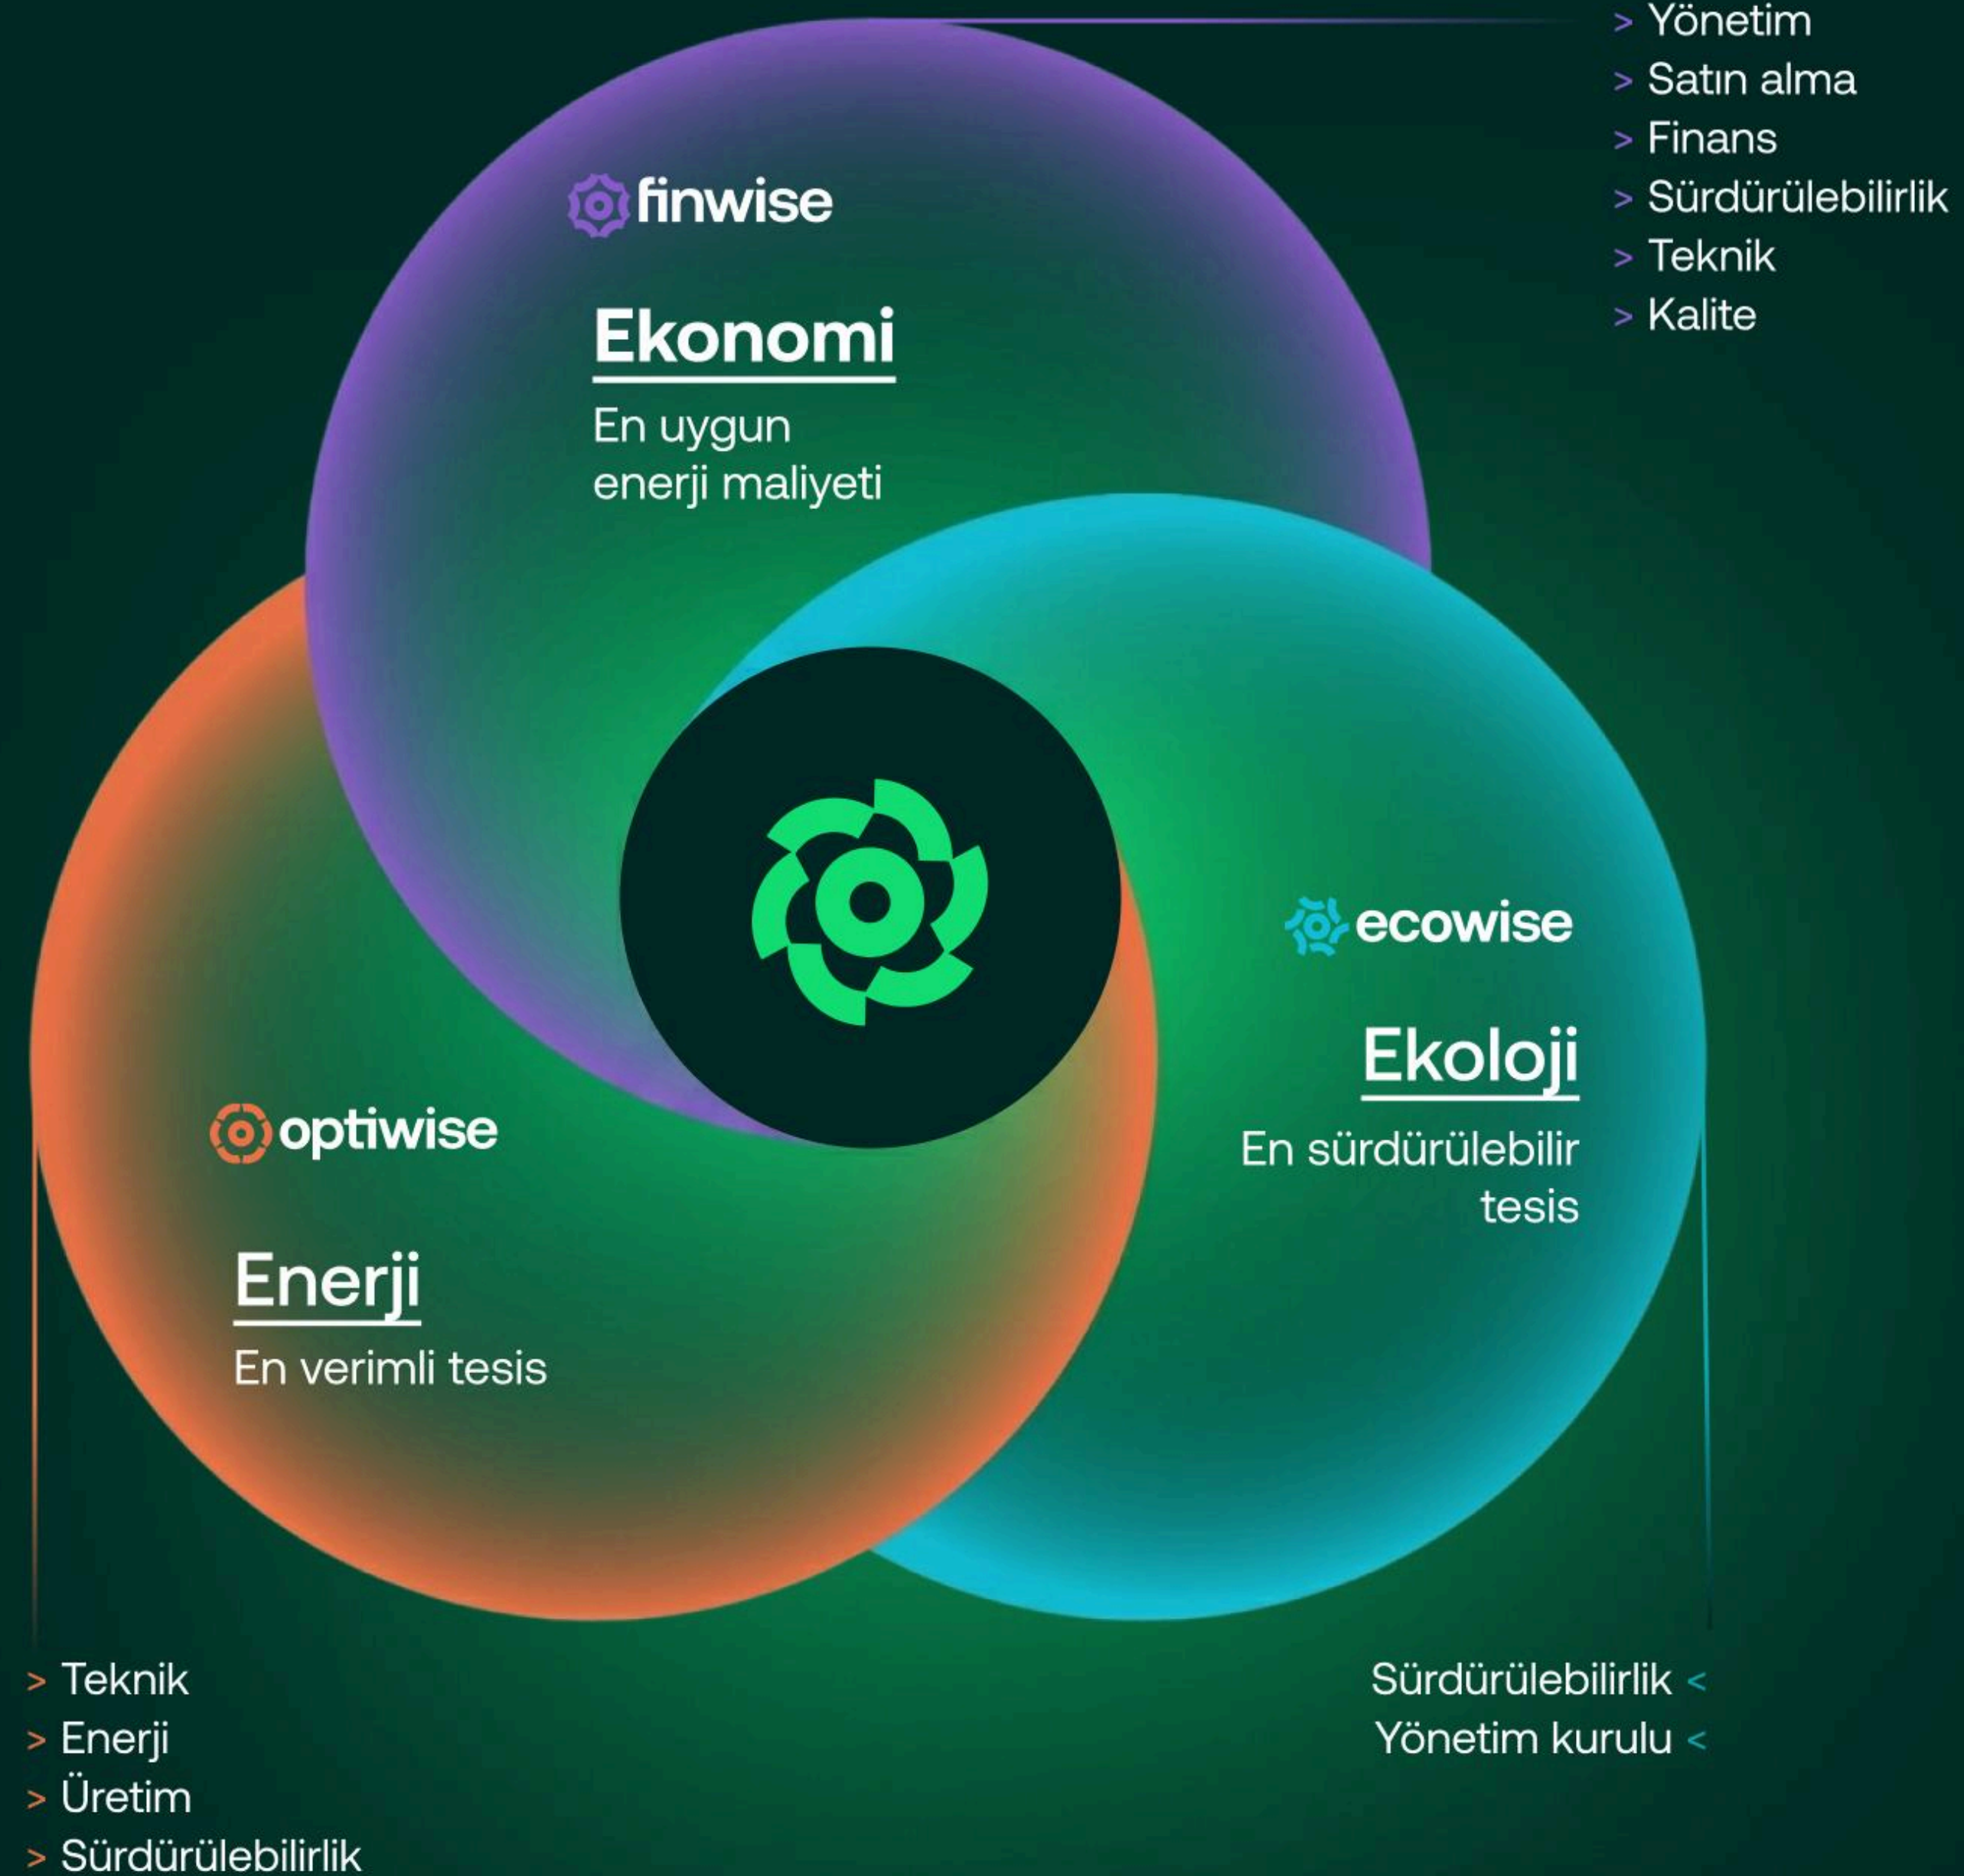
> Yönetim
> Satın alma
> Finans
> Sürdürülebilirlik
> Teknik
> Kalite

finwise

Ekonomi

En uygun enerji maliyeti

ecowise

Ekoloji

En sürdürülebilir tesis

optiwise

Enerji

En verimli tesis

> Teknik
> Enerji
> Üretim
> Sürdürülebilirlik

Sürdürülebilirlik <
Yönetim kurulu <